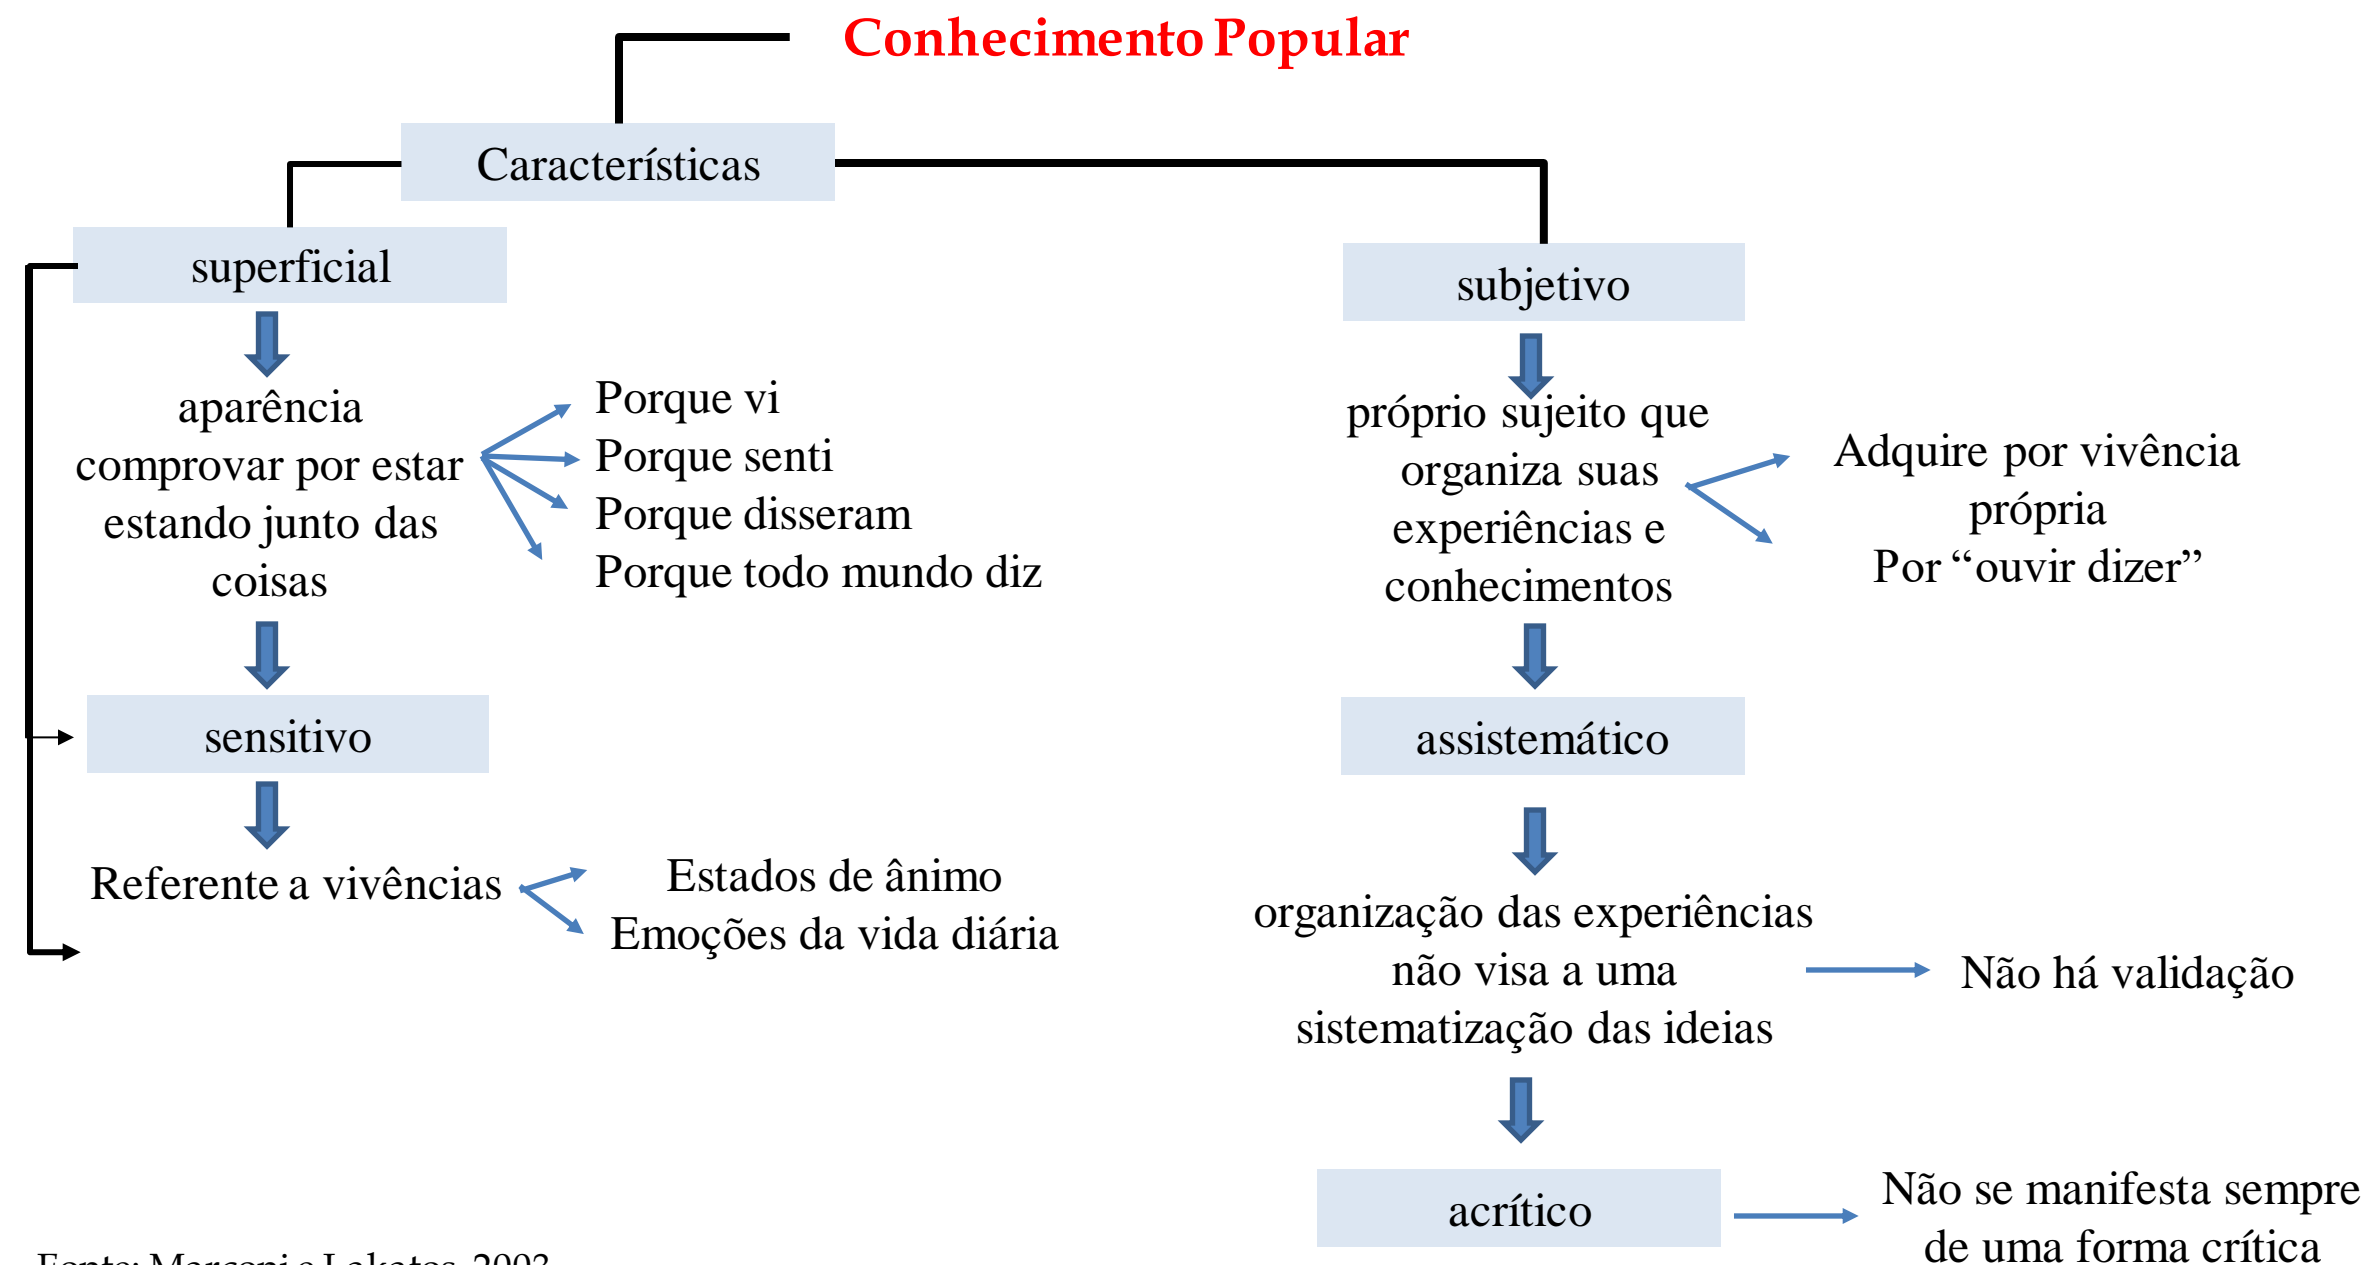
Conhecimento Popular

Características

superficial

aparência comprovar por estar estando junto das coisas

Porque vi
Porque senti
Porque disseram
Porque todo mundo diz

sensitivo

Referente a vivências

Estados de ânimo
Emoções da vida diária

subjetivo

próprio sujeito que organiza suas experiências e conhecimentos

Adquire por vivência própria
Por "ouvir dizer"

assistemático

organização das experiências não visa a uma sistematização das ideias

Não há validação

acrítico

Não se manifesta sempre de uma forma crítica

Fonte: Marconi e Lakatos, 2003